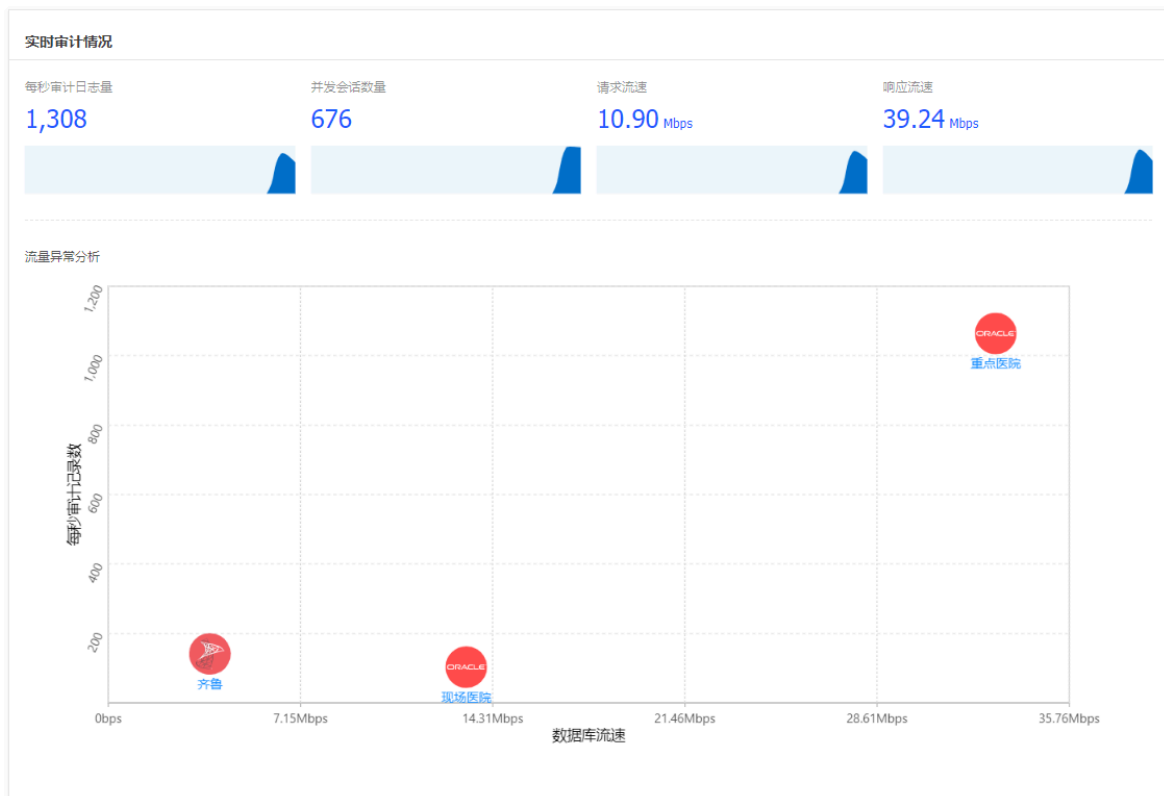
实时审计情况

每秒审计日志量
1,308

并发会话数量
676

请求流速
10.90 Mbps

响应流速
39.24 Mbps

流量异常分析

1,200
1,000
800
600
400
200
每秒审计记录数

ORACLE
重点医院

齐鲁

ORACLE
现场医院

0bps
7.15Mbps
14.31Mbps
21.46Mbps
28.61Mbps
35.76Mbps
数据库流速